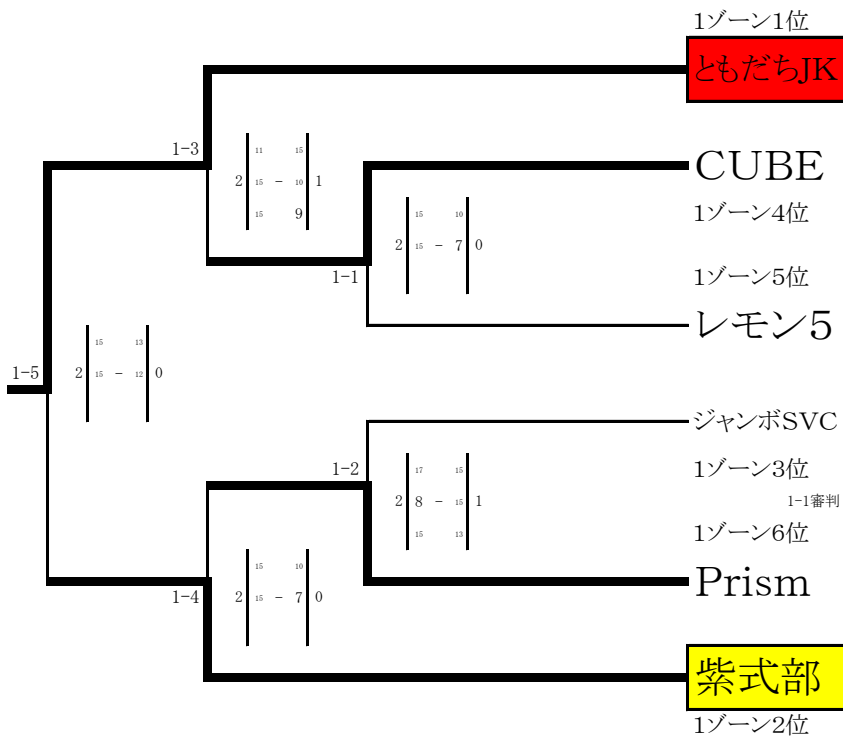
1ゾーン1位
ともだちJK

CUBE
1ゾーン4位

1ゾーン5位
レモン5

ジャンボSVC
1ゾーン3位
1-1審判
1ゾーン6位
Prism

紫式部
1ゾーン2位

1-3
2 | 11 15 – 15 10 15 9 | 1

1-1
2 | 15 10 15 – 7 | 0

1-5
2 | 15 13 15 – 12 | 0

1-2
2 | 17 15 8 – 15 15 13 | 1

1-4
2 | 15 10 15 – 7 | 0